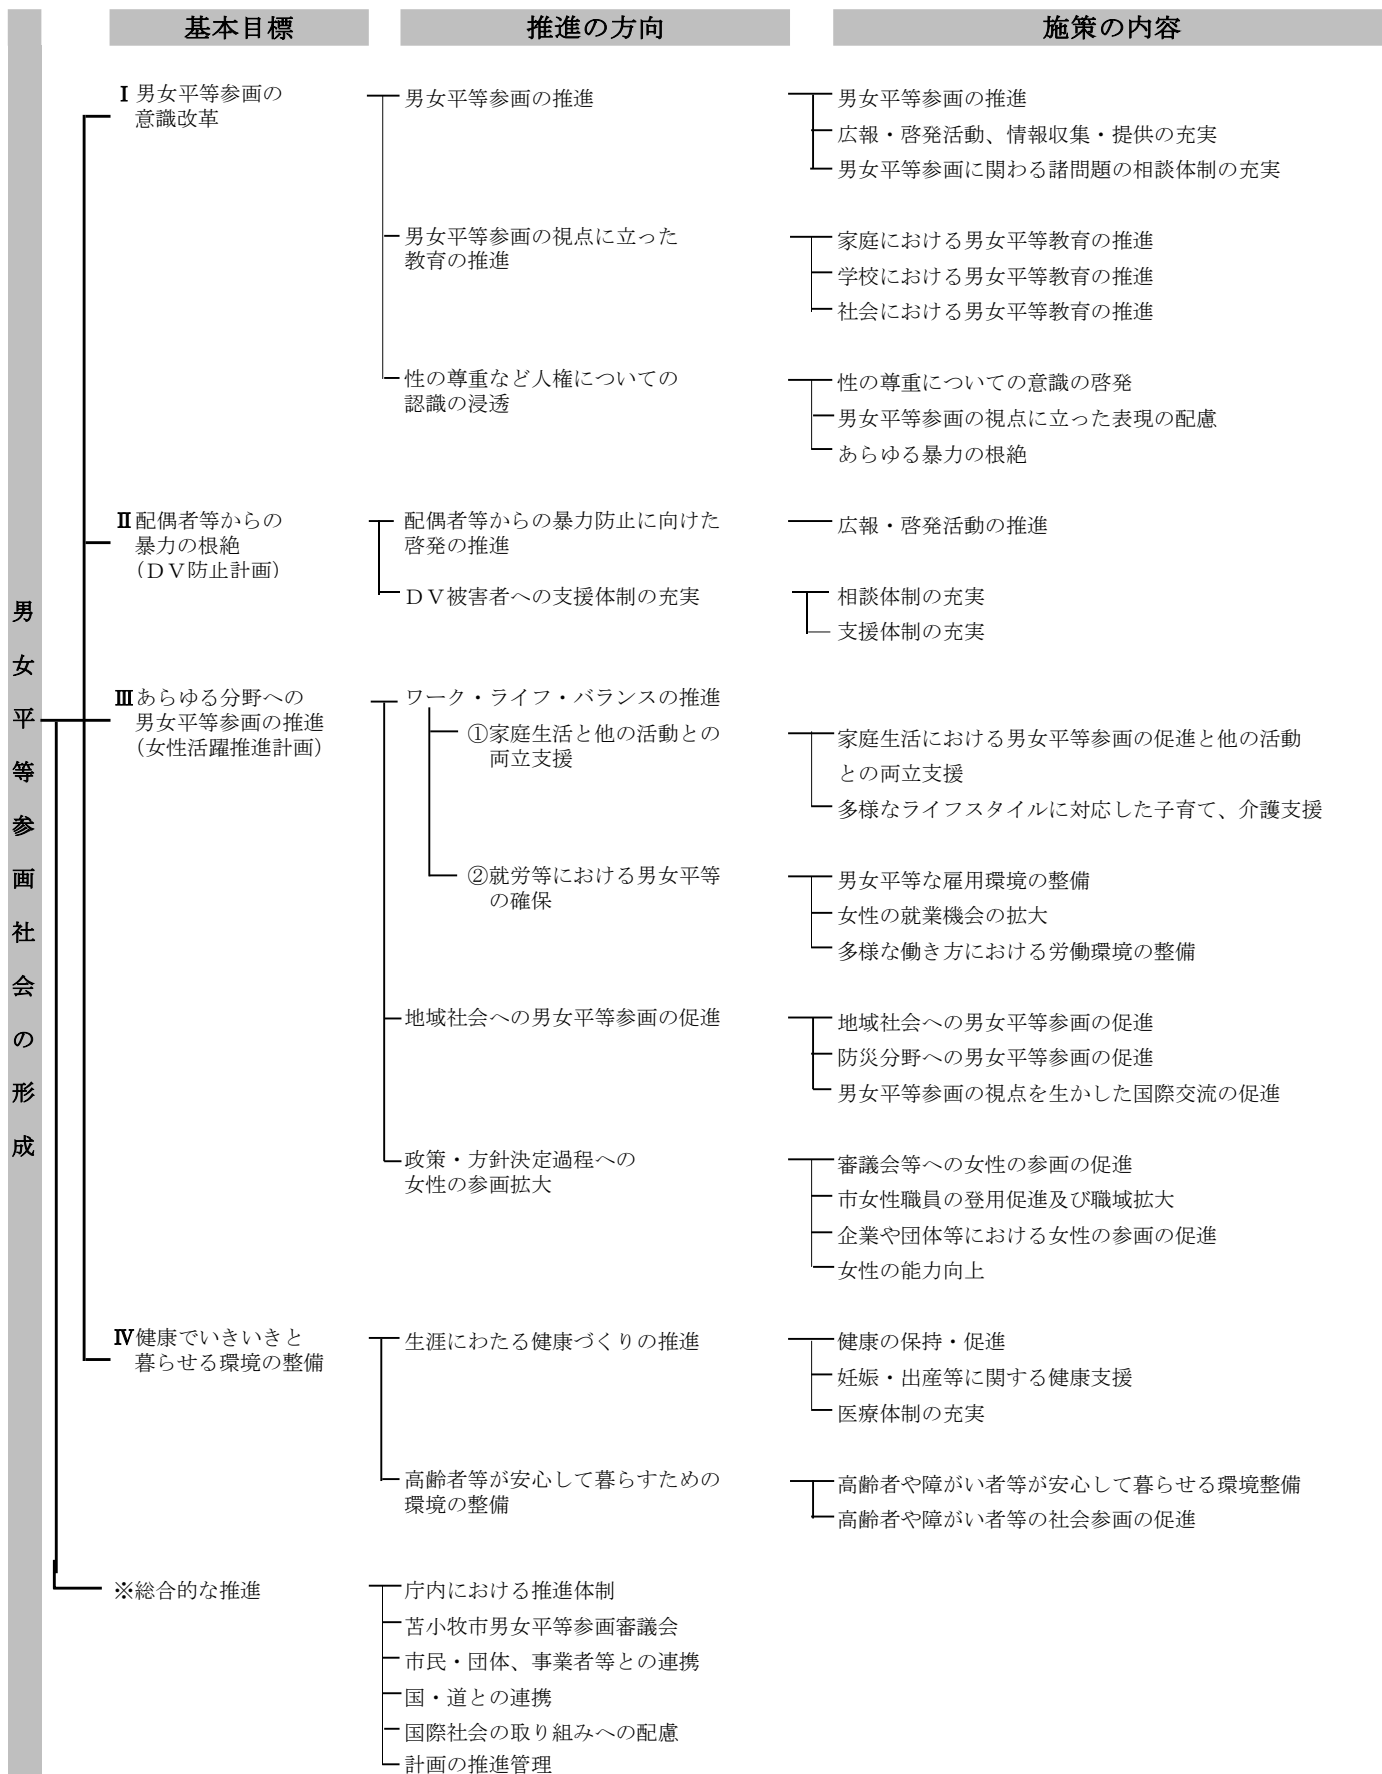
基本目標

推進の方向

施策の内容

男女平等参画社会の形成

Ⅰ男女平等参画の意識改革

男女平等参画の推進

男女平等参画の推進
広報・啓発活動、情報収集・提供の充実
男女平等参画に関わる諸問題の相談体制の充実

男女平等参画の視点に立った教育の推進

家庭における男女平等教育の推進
学校における男女平等教育の推進
社会における男女平等教育の推進

性の尊重など人権についての認識の浸透

性の尊重についての意識の啓発
男女平等参画の視点に立った表現の配慮
あらゆる暴力の根絶

Ⅱ配偶者等からの暴力の根絶（ＤＶ防止計画）

配偶者等からの暴力防止に向けた啓発の推進

広報・啓発活動の推進

ＤＶ被害者への支援体制の充実

相談体制の充実
支援体制の充実

Ⅲあらゆる分野への男女平等参画の推進（女性活躍推進計画）

ワーク・ライフ・バランスの推進

①家庭生活と他の活動との両立支援

家庭生活における男女平等参画の促進と他の活動との両立支援
多様なライフスタイルに対応した子育て、介護支援

②就労等における男女平等の確保

男女平等な雇用環境の整備
女性の就業機会の拡大
多様な働き方における労働環境の整備

地域社会への男女平等参画の促進

地域社会への男女平等参画の促進
防災分野への男女平等参画の促進
男女平等参画の視点を生かした国際交流の促進

政策・方針決定過程への女性の参画拡大

審議会等への女性の参画の促進
市女性職員の登用促進及び職域拡大
企業や団体等における女性の参画の促進
女性の能力向上

Ⅳ健康でいきいきと暮らせる環境の整備

生涯にわたる健康づくりの推進

健康の保持・促進
妊娠・出産等に関する健康支援
医療体制の充実

高齢者等が安心して暮らすための環境の整備

高齢者や障がい者等が安心して暮らせる環境整備
高齢者や障がい者等の社会参画の促進

※総合的な推進

庁内における推進体制
苫小牧市男女平等参画審議会
市民・団体、事業者等との連携
国・道との連携
国際社会の取り組みへの配慮
計画の推進管理